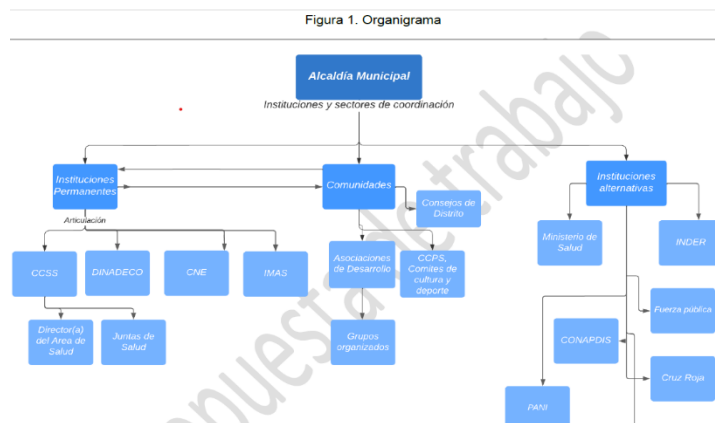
Figura 1. Organigrama

Alcaldía Municipal

Instituciones y sectores de coordinación

Instituciones Permanentes

Comunidades

Instituciones alternativas

Articulación

Consejos de Distrito

Ministerio de Salud

INDER

CCSS

DINADECO

CNE

IMAS

Asociaciones de Desarrollo

CCPS, Comites de cultura y deporte

Fuerza pública

Director(a) del Area de Salud

Juntas de Salud

Grupos organizados

CONAPDIS

Cruz Roja

PANI

propuesta de trabajo